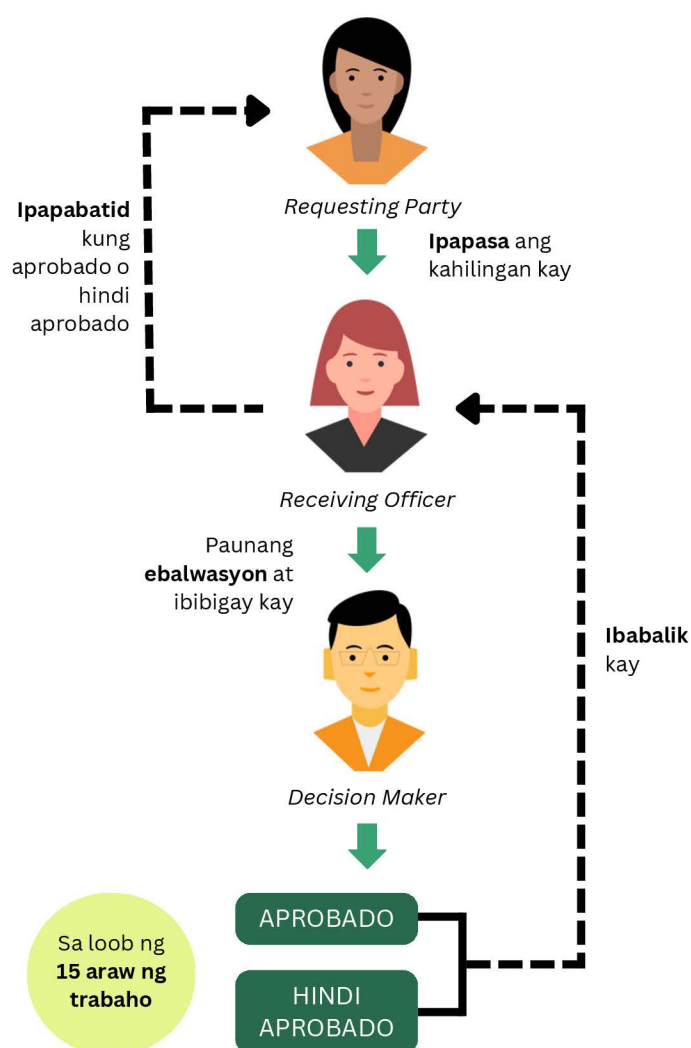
Requesting Party

Ipapabatid kung aprobado o hindi aprobado

Ipapasa ang kahilingan kay

Receiving Officer

Paunang ebalwasyon at ibibigay kay

Ibabalik kay

Decision Maker

APROBADO

HINDI APROBADO

Sa loob ng 15 araw ng trabaho